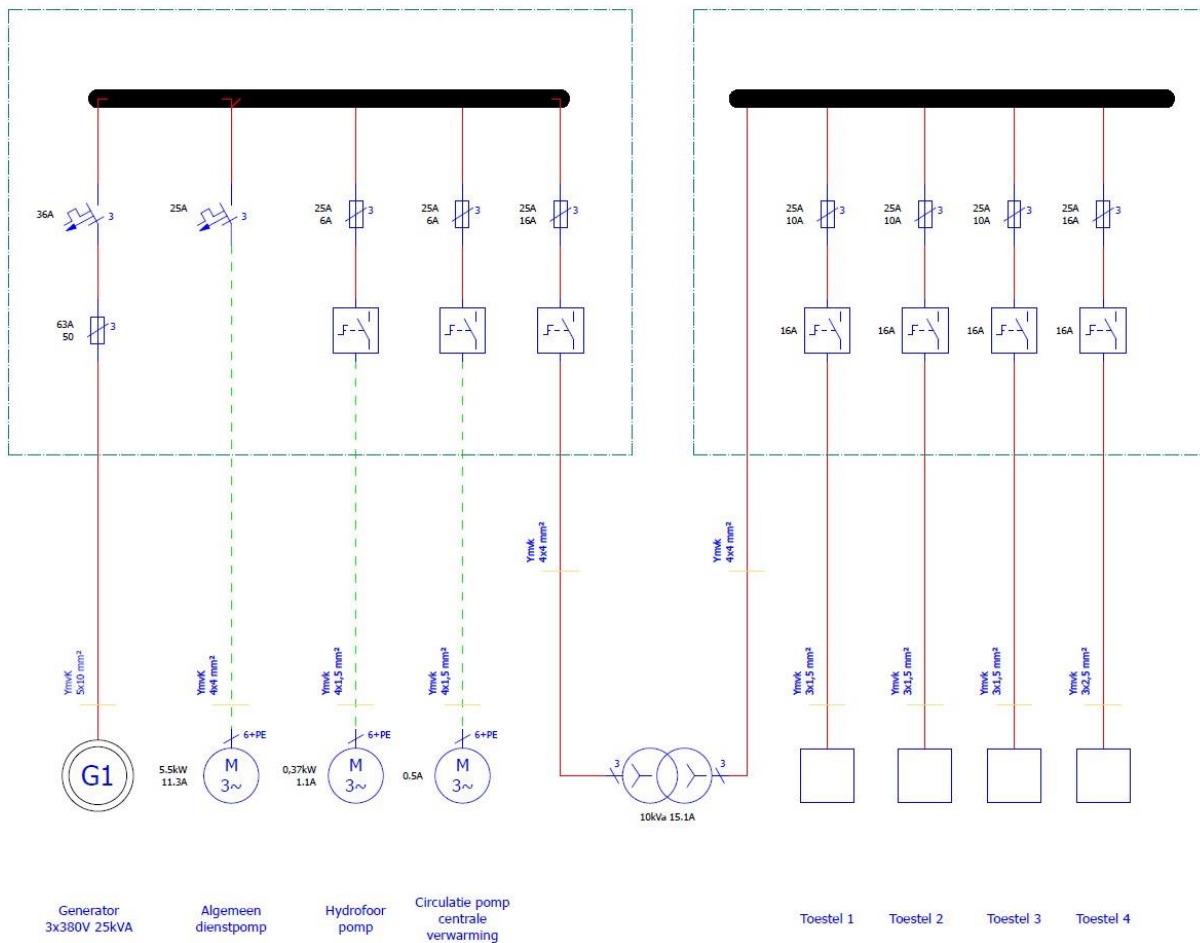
36A 3

25A 3

25A 6A 3

25A 6A 3

25A 16A 3

25A 10A 3

25A 10A 3

25A 10A 3

25A 16A 3

63A 50 3

16A

16A

16A

16A

Ymvk 4x4 mm²

Ymvk 4x4 mm²

YmvK 5x10 mm²

YmvK 4x4 mm²

Ymvk 4x1,5 mm²

Ymvk 4x1,5 mm²

Ymvk 3x1,5 mm²

Ymvk 3x1,5 mm²

Ymvk 3x1,5 mm²

Ymvk 3x2,5 mm²

6+PE

6+PE

6+PE

G1

5.5kW 11.3A

M $3\sim$

0,37kW 1.1A

M $3\sim$

0.5A

M $3\sim$

3

3

10kVa 15.1A

Generator 3x380V 25kVA

Algemeen dienstpomp

Hydrofoor pomp

Circulatie pomp centrale verwarming

Toestel 1

Toestel 2

Toestel 3

Toestel 4